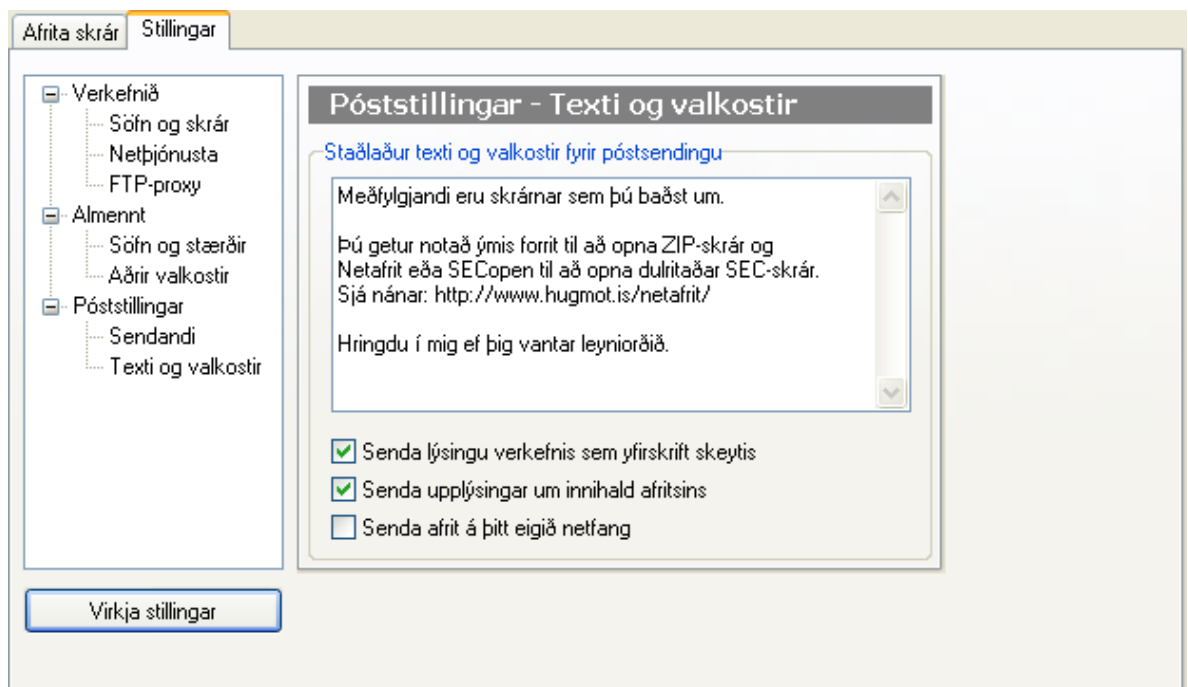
Afrita skrár | Stillingar

Verkefnið
Söfn og skrár
Netþjónusta
FTP-proxy
Almennt
Söfn og stærðir
Aðrir valkostir
Póststillingar
Sendandi
Texti og valkostir

Virkja stillingar

Póststillingar - Texti og valkostir

Staðlaður texti og valkostir fyrir póstsendingu

Meðfylgjandi eru skrárnar sem þú baðst um.

Þú getur notað ýmis forrit til að opna ZIP-skrár og Netafrit eða SECopen til að opna dulritaðar SEC-skrár.
Sjá nánar: http://www.hugmot.is/netafrit/

Hringdu í mig ef þig vantar leyniorðið.

Senda lýsingu verkefnis sem yfirskrift skeytis
Senda upplýsingar um innihald afritsins
Senda afrit á þitt eigið netfang